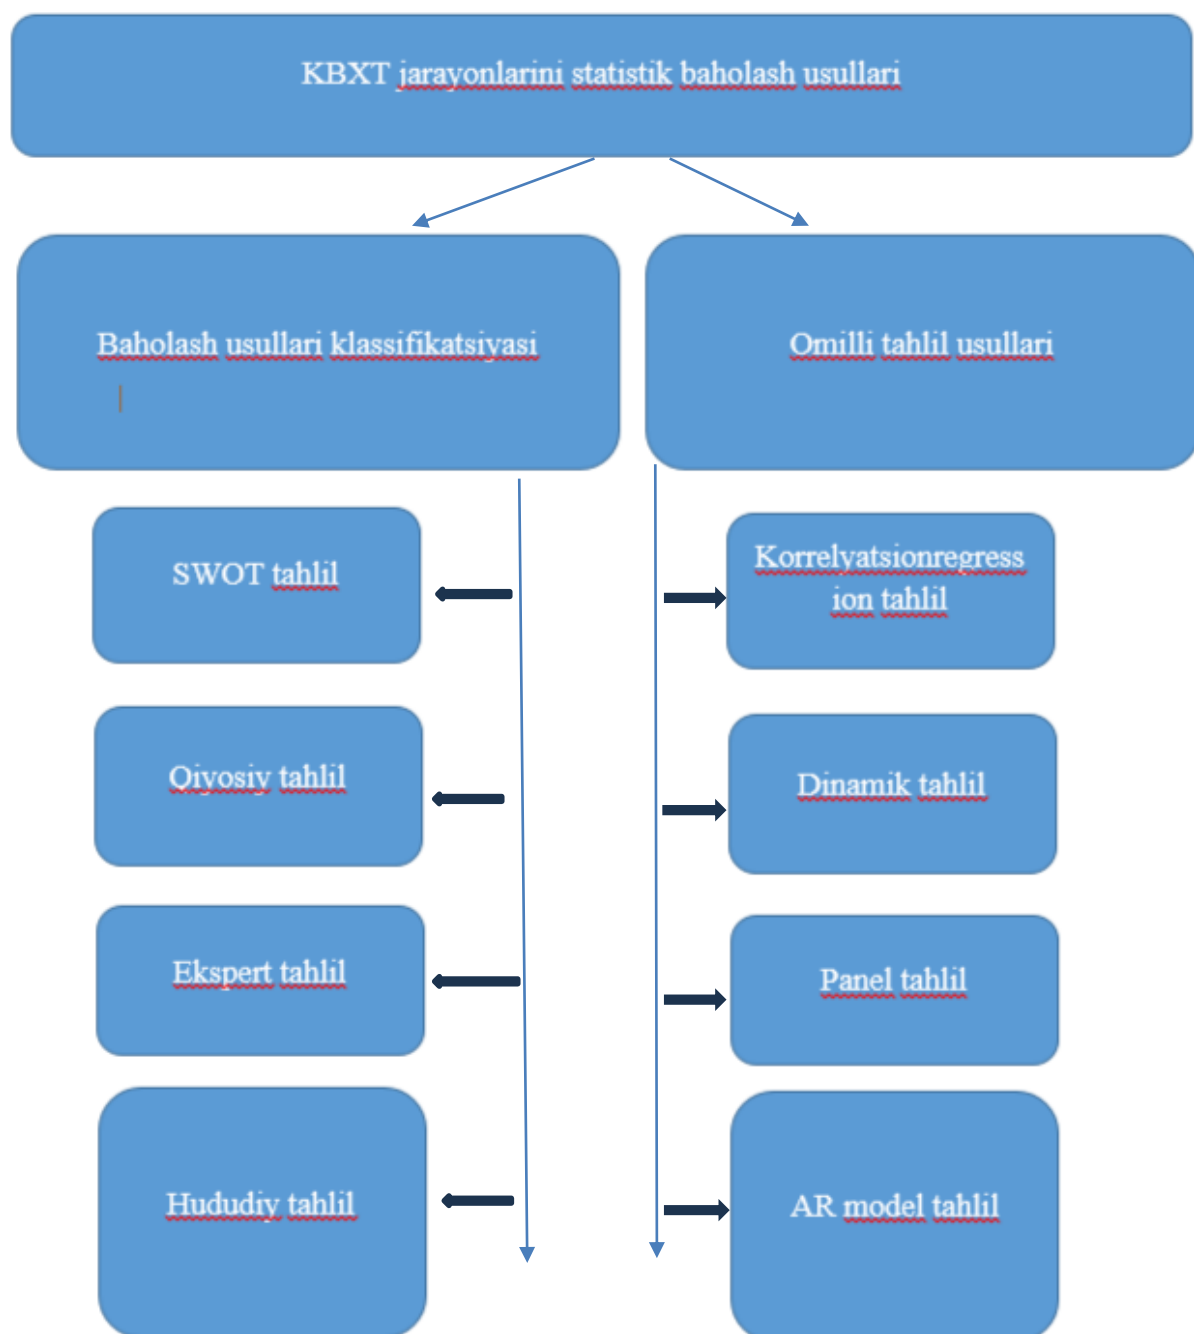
KBXT jarayonlarini statistik baholash usullari

Baholash usullari klassifikatsiyasi

Omilli tahlil usullari

SWOT tahlil

Korrelyatsionregression tahlil

Qiyosiy tahlil

Dinamik tahlil

Ekspert tahlil

Panel tahlil

Hududiy tahlil

AR model tahlil